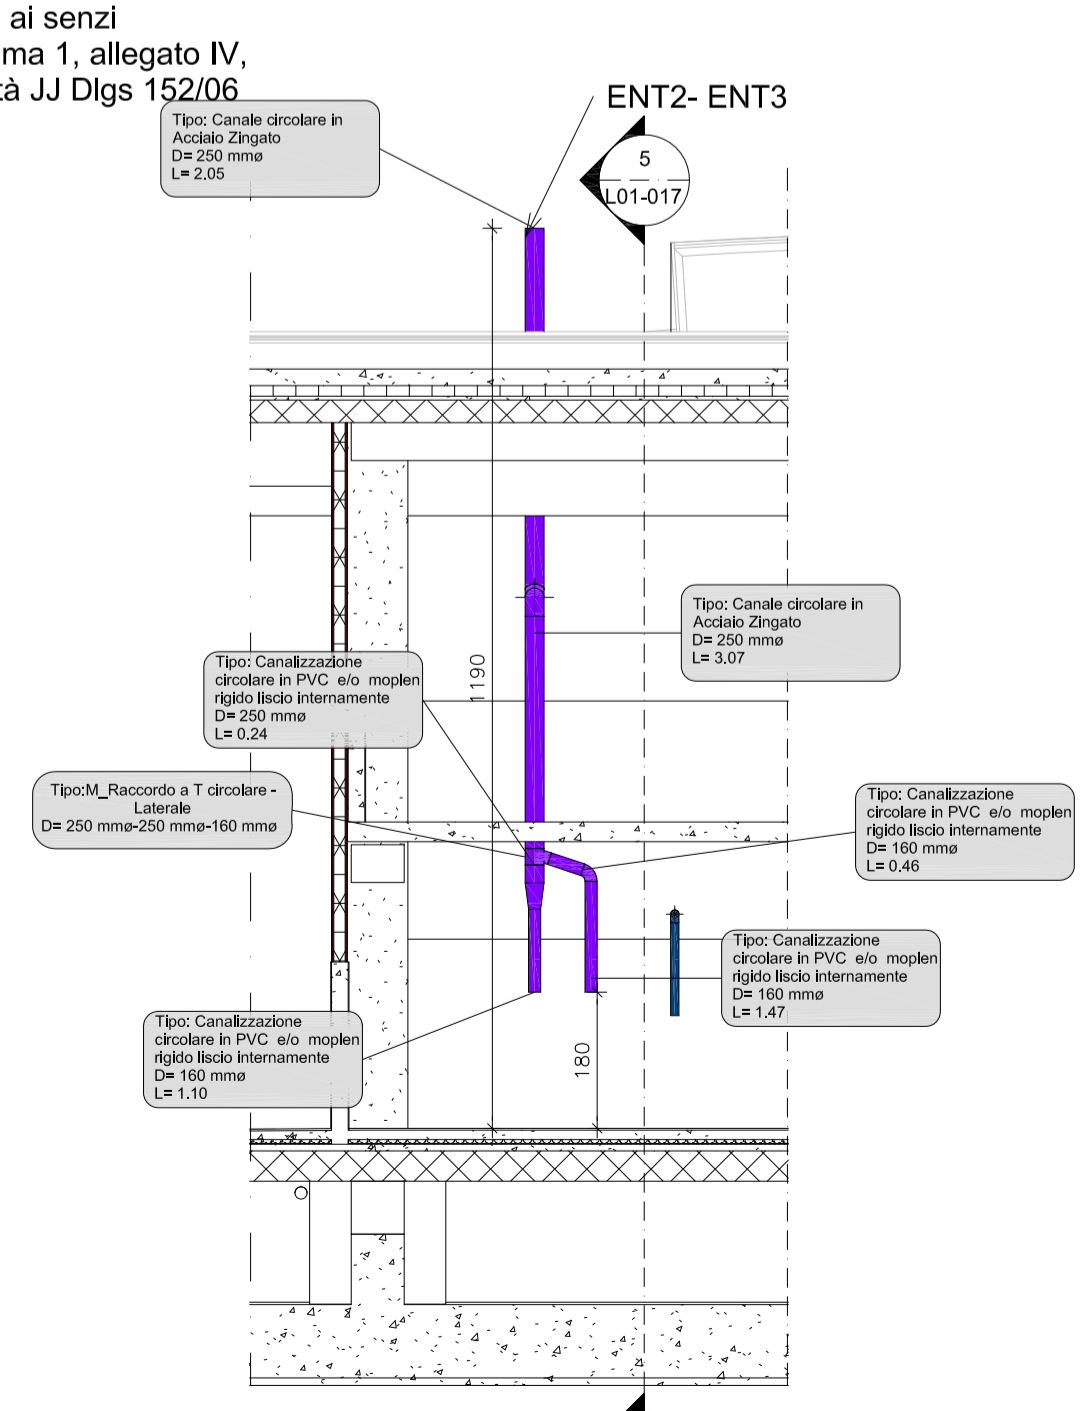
ai senzi
ma 1, allegato IV,
à JJ Dlgs 152/06

ENT2- ENT3

Tipo: Canale circolare in Acciaio Zingato
D= 250 mmø
L= 2.05

5
L01-017

Tipo: Canale circolare in Acciaio Zingato
D= 250 mmø
L= 3.07

Tipo: Canalizzazione circolare in PVC e/o moplen rigido liscio internamente
D= 250 mmø
L= 0.24

1190

Tipo:M_Raccordo a T circolare - Laterale
D= 250 mmø-250 mmø-160 mmø

Tipo: Canalizzazione circolare in PVC e/o moplen rigido liscio internamente
D= 160 mmø
L= 0.46

Tipo: Canalizzazione circolare in PVC e/o moplen rigido liscio internamente
D= 160 mmø
L= 1.47

Tipo: Canalizzazione circolare in PVC e/o moplen rigido liscio internamente
D= 160 mmø
L= 1.10

180